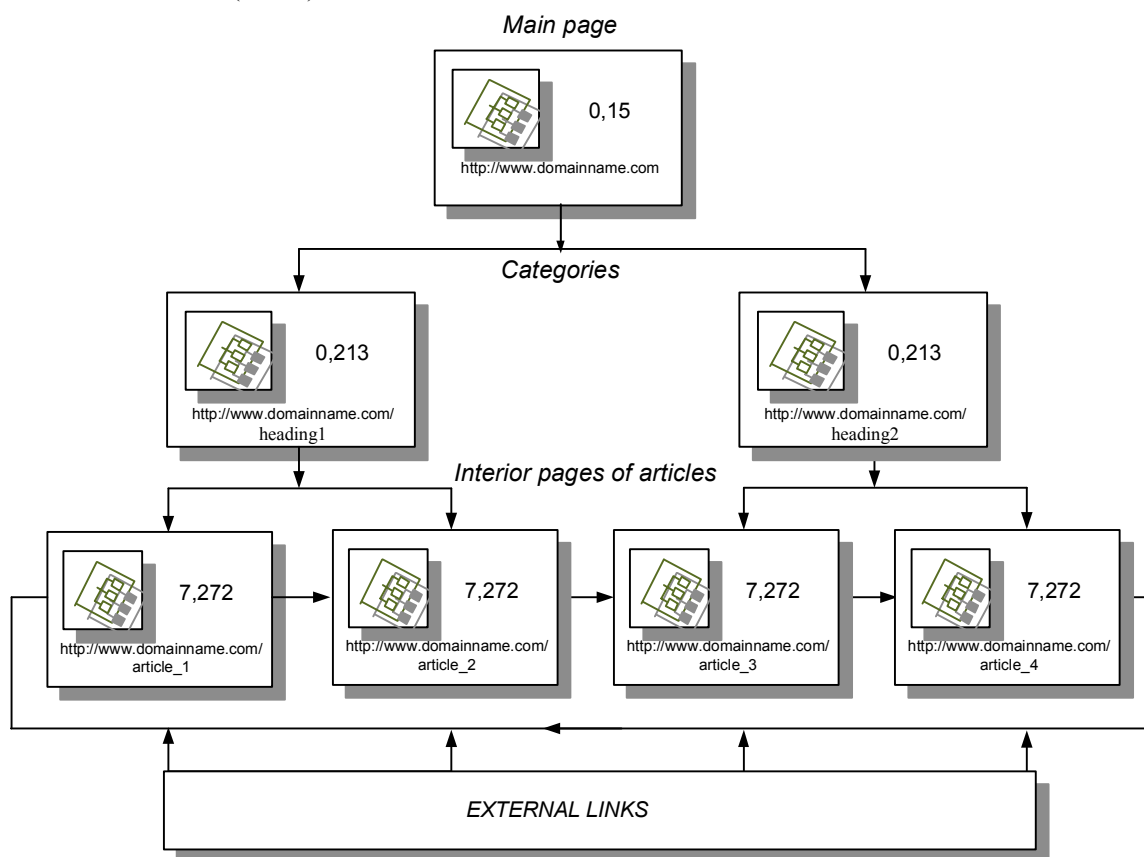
Main page

0,15

http://www.domainname.com

Categories

0,213

http://www.domainname.com/heading1

0,213

http://www.domainname.com/heading2

Interior pages of articles

7,272

http://www.domainname.com/article_1

7,272

http://www.domainname.com/article_2

7,272

http://www.domainname.com/article_3

7,272

http://www.domainname.com/article_4

EXTERNAL LINKS